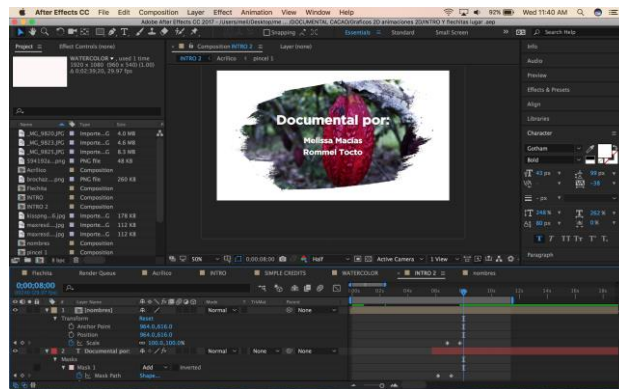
After Effects CC File Edit Composition Layer Effect Animation View Window Help
92% Wed 11:40 AM
Adobe After Effects CC 2017 - /Users/mel/Desktop/me ... /DOCUMENTAL CACAO/Graficos 2D animaciones 2D/INTRO Y flechitas lugar .aep
Snapping
Essentials Standard Small Screen
Search Help
Project Effect Controls (none)
WATERCOLOR, used 1 time
1920 x 1080 (960 x 540) (1.00)
Δ 0;02;39;20, 29.97 fps
Composition INTRO 2 Layer (none)
INTRO 2 Acrilico pincel 1
Name Type Size
_MG_9820.JPG Importe...G 4.0 MB
_MG_9823.JPG Importe...G 4.6 MB
_MG_9825.JPG Importe...G 8.3 MB
5941916...png PNG file 48 KB
Acrilico Composition
brochaz...png PNG file 260 KB
Flechita Composition
INTRO Composition
INTRO 2 Composition
Kissping...8.jpg Importe...G 178 KB
maxresd....jpg Importe...G 112 KB
maxresd....jpg Importe...G 112 KB
nombres Composition
pincel 1 Composition
Documental por:
Melissa Macías
Rommel Tocto
50% 0;00;08;00 Half Active Camera 1 View
Info
Audio
Preview
Effects & Presets
Align
Libraries
Character
Gotham
Bold
43 px 99 px
-38
248 % 262 %
0 px 0 %
T T TT Tт T' T,
Paragraph
Flechita Render Queue Acrilico INTRO SIMPLE CREDITS WATERCOLOR INTRO 2 nombres
0;00;08;00
Layer Name Mode T TrkMat Parent
1 [nombres] Normal None
Transform Reset
Anchor Point 984.0,616.0
Position 984.0,616.0
Scale 100.0,100.0%
2 T Documental por: Normal None None
Masks
Mask 1 Add Inverted
Mask Path Shape...